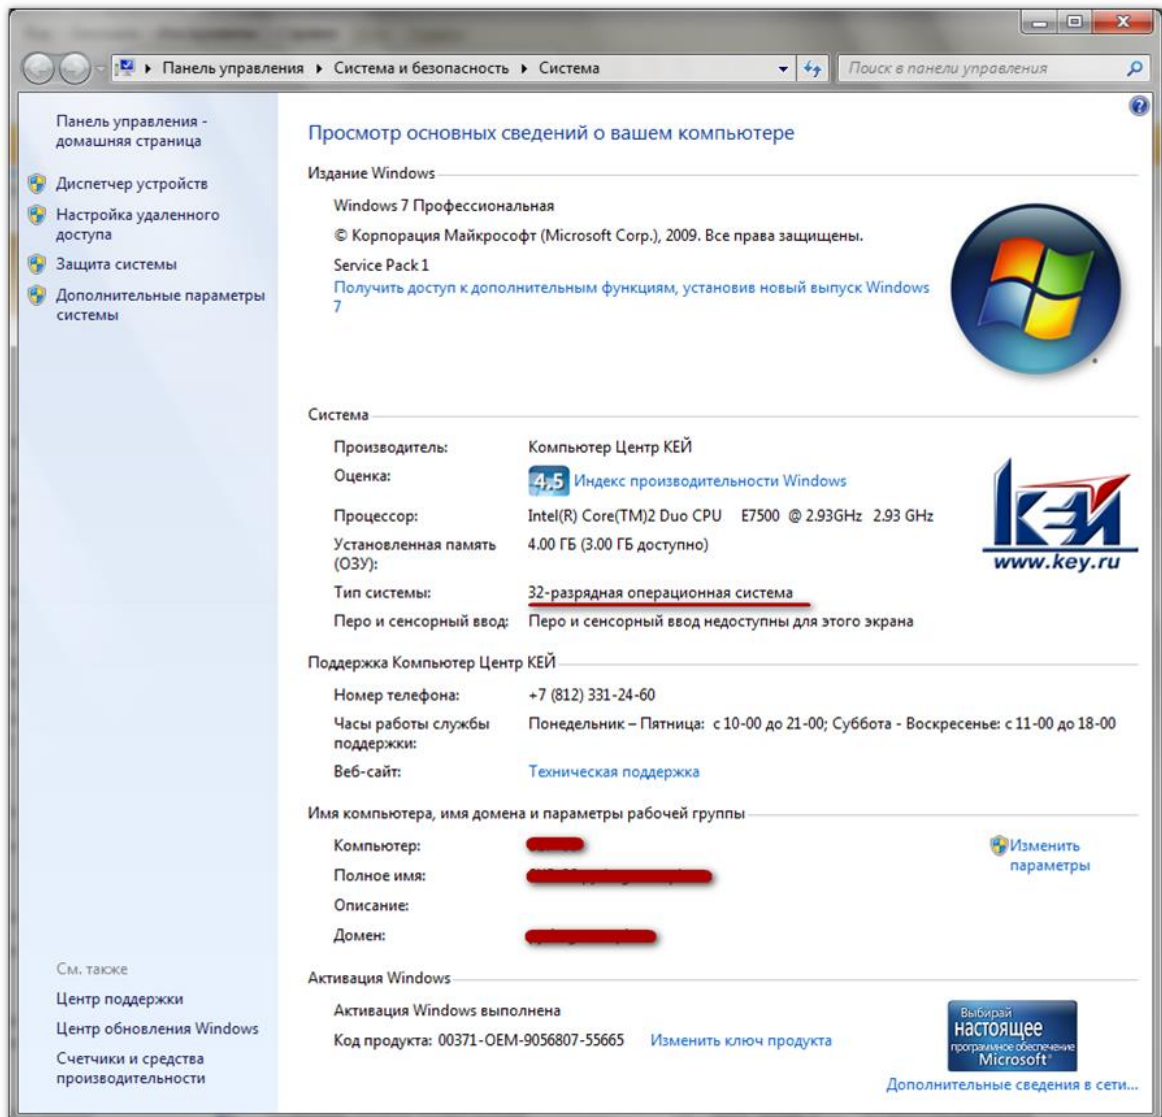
Панель управления ▸ Система и безопасность ▸ Система

Поиск в панели управления

Панель управления - домашняя страница

Диспетчер устройств

Настройка удаленного доступа

Защита системы

Дополнительные параметры системы

См. также

Центр поддержки

Центр обновления Windows

Счетчики и средства производительности

Просмотр основных сведений о вашем компьютере

Издание Windows

Windows 7 Профессиональная

© Корпорация Майкрософт (Microsoft Corp.), 2009. Все права защищены.

Service Pack 1

Получить доступ к дополнительным функциям, установив новый выпуск Windows 7

Система

| | |
|---|---|
| Производитель: | Компьютер Центр КЕЙ |
| Оценка: | 4,5 Индекс производительности Windows |
| Процессор: | Intel(R) Core(TM)2 Duo CPU E7500 @ 2.93GHz 2.93 GHz |
| Установленная память (ОЗУ): | 4.00 ГБ (3.00 ГБ доступно) |
| Тип системы: | 32-разрядная операционная система |
| Перо и сенсорный ввод: | Перо и сенсорный ввод недоступны для этого экрана |

КЕЙ www.key.ru

Поддержка Компьютер Центр КЕЙ

| | |
|---|---|
| Номер телефона: | +7 (812) 331-24-60 |
| Часы работы службы поддержки: | Понедельник – Пятница: с 10-00 до 21-00; Суббота - Воскресенье: с 11-00 до 18-00 |
| Веб-сайт: | Техническая поддержка |

Имя компьютера, имя домена и параметры рабочей группы

| | |
|---|---|
| Компьютер: | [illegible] |
| Полное имя: | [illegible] |
| Описание: | |
| Домен: | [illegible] |

Изменить параметры

Активация Windows

Активация Windows выполнена

Код продукта: 00371-OEM-9056807-55665 Изменить ключ продукта

Выбирай настоящее программное обеспечение Microsoft

Дополнительные сведения в сети...